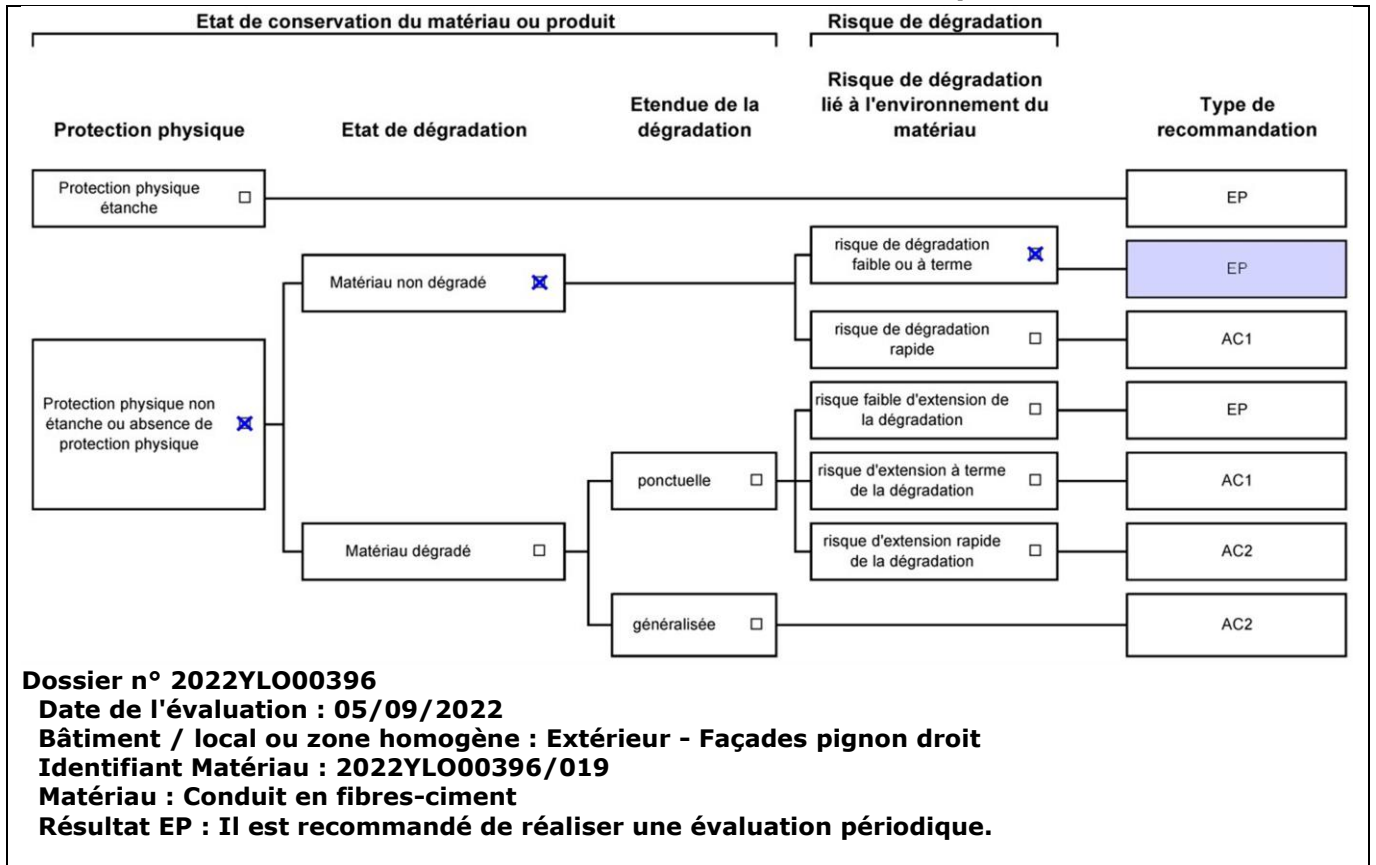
Etat de conservation du matériau ou produit

Risque de dégradation

Protection physique

Etat de dégradation

Etendue de la dégradation

Risque de dégradation lié à l'environnement du matériau

Type de recommandation

Protection physique étanche ☐

EP

Matériau non dégradé ☒

risque de dégradation faible ou à terme ☒

EP

risque de dégradation rapide ☐

AC1

Protection physique non étanche ou absence de protection physique ☒

risque faible d'extension de la dégradation ☐

EP

ponctuelle ☐

risque d'extension à terme de la dégradation ☐

AC1

Matériau dégradé ☐

risque d'extension rapide de la dégradation ☐

AC2

généralisée ☐

AC2

Dossier n° 2022YLO00396
Date de l'évaluation : 05/09/2022
Bâtiment / local ou zone homogène : Extérieur - Façades pignon droit
Identifiant Matériau : 2022YLO00396/019
Matériau : Conduit en fibres-ciment
Résultat EP : Il est recommandé de réaliser une évaluation périodique.